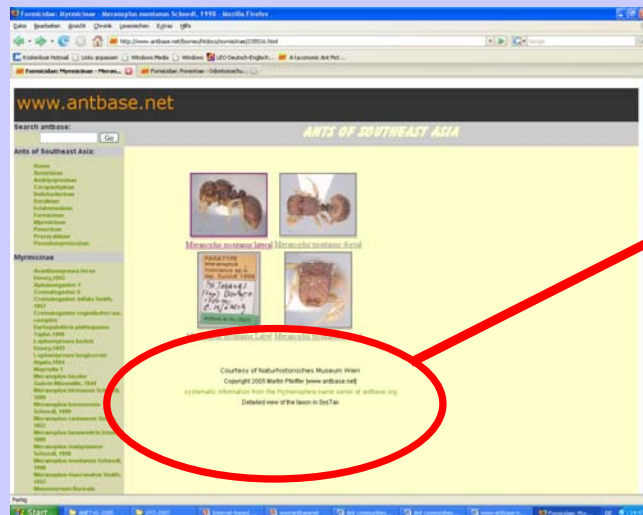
Formicidae: Myrmicinae - Meranoplus montanus Schoedl, 1998 - Mozilla Firefox

Datei Bearbeiten Ansicht Chronik Lesezeichen Extras Hilfe

http://www.antbase.net/borneo/htdocs/myrmicinae/23816.html

Kostenlose Hotmail | Links anpassen | Windows Media | Windows | LEO Deutsch-Englisch ... | A taxonomic Ant Pict...

Formicidae: Myrmicinae - Meran... | Formicidae: Ponerinae - Odontomachu...

www.antbase.net

Search antbase:

Go

ANTS OF SOUTHEAST ASIA

Ants of Southeast Asia:

Home
Aenictinae
Amblyoponinae
Cerapachyinae
Dolichoderinae
Dorylinae
Ectatomminae
Formicinae
Myrmicinae
Ponerinae
Proceratiinae
Pseudomyrmecinae

Myrmicinae

Meranoplus montanus lateral Meranoplus montanus dorsal

PARATYPE Meranoplus montanus sp. n. det. Schödl 1998

Meranoplus montanus Label Meranoplus montanus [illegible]

Courtesy of Naturhistorisches Museum Wien
Copyright 2005 Martin Pfeiffer [www.antbase.net]
systematic information from the Hymenoptera name server at antbase.org
Detailed view of the taxon in SysTax

Fertig

Start